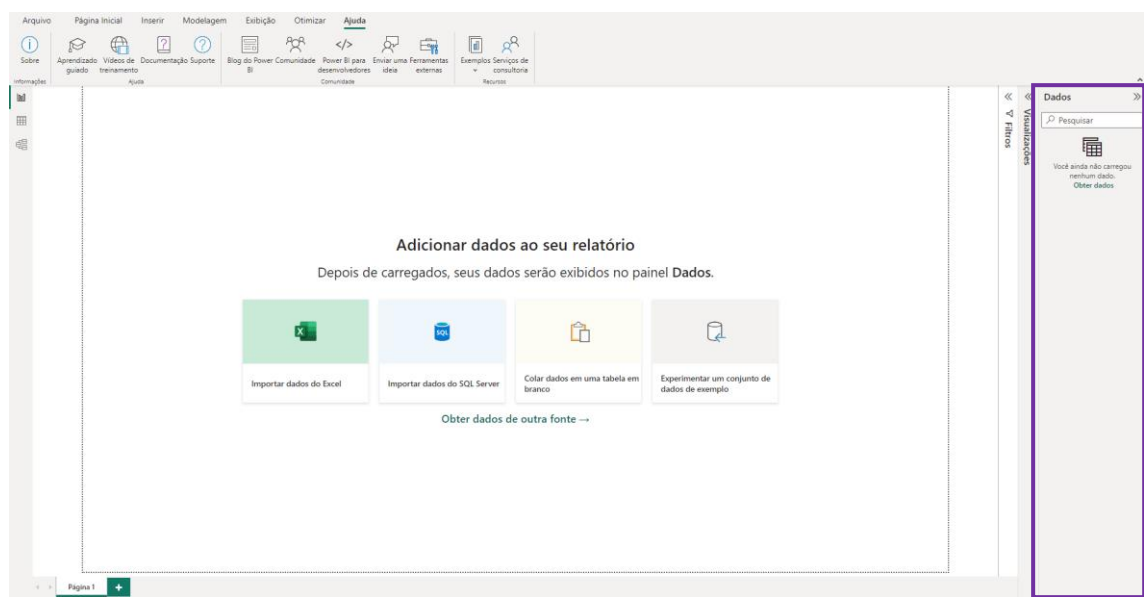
Arquivo Página Inicial Inserir Modelagem Exibição Otimizar Ajuda

Sobre
Informações

Aprendizado guiado Vídeos de treinamento Documentação Suporte
Ajuda

Blog do Power BI Comunidade Power BI para desenvolvedores Enviar uma ideia Ferramentas externas
Comunidade

Exemplos Serviços de consultoria
Recursos

Adicionar dados ao seu relatório

Depois de carregados, seus dados serão exibidos no painel **Dados**.

Importar dados do Excel

Importar dados do SQL Server

Colar dados em uma tabela em branco

Experimentar um conjunto de dados de exemplo

Obter dados de outra fonte →

Filtros

Visualizações

Dados

Pesquisar

Você ainda não carregou nenhum dado.
Obter dados

Página 1